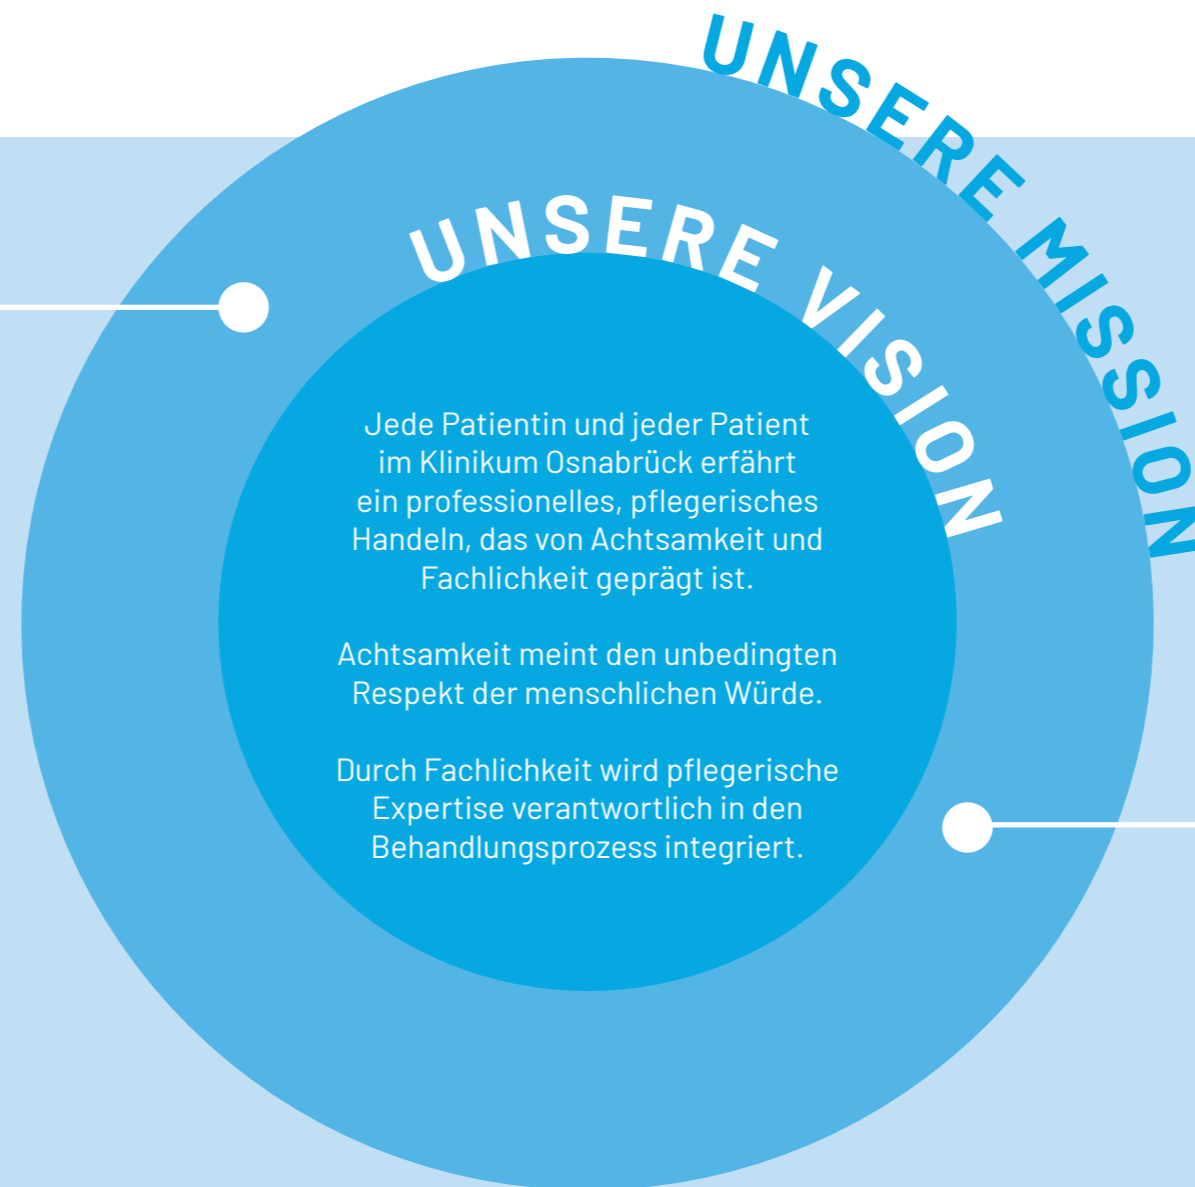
UNSERE MISSION

UNSERE VISION

Jede Patientin und jeder Patient im Klinikum Osnabrück erfährt ein professionelles, pflegerisches Handeln, das von Achtsamkeit und Fachlichkeit geprägt ist.

Achtsamkeit meint den unbedingten Respekt der menschlichen Würde.

Durch Fachlichkeit wird pflegerische Expertise verantwortlich in den Behandlungsprozess integriert.